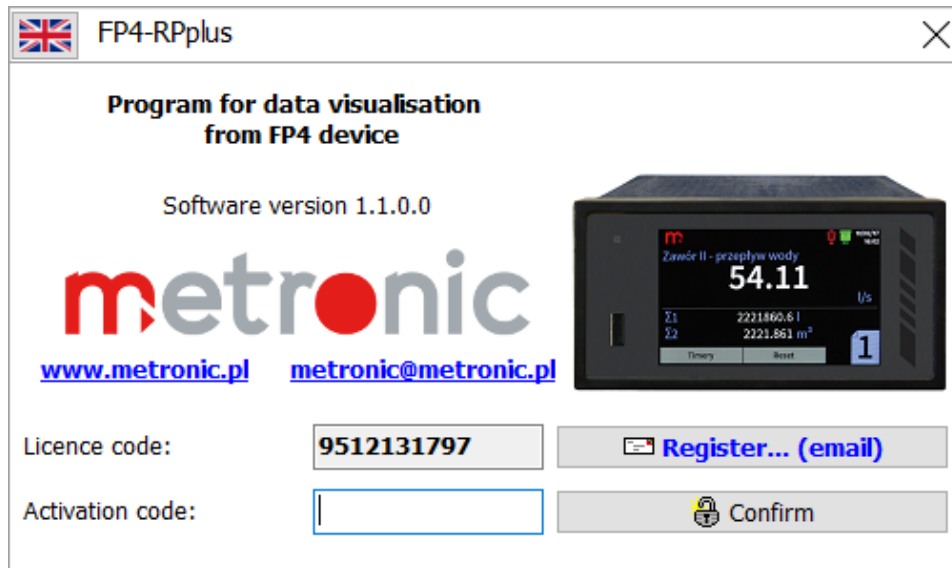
FP4-RPplus

Program for data visualisation from FP4 device

Software version 1.1.0.0

metronic

www.metronic.pl metronic@metronic.pl

m
Zawór II - przepływ wody
54.11
l/s
Σ1 2221860.6 l
Σ2 2221.861 m³
Timery Reset
1

Licence code: 9512131797 Register... (email)

Activation code: Confirm